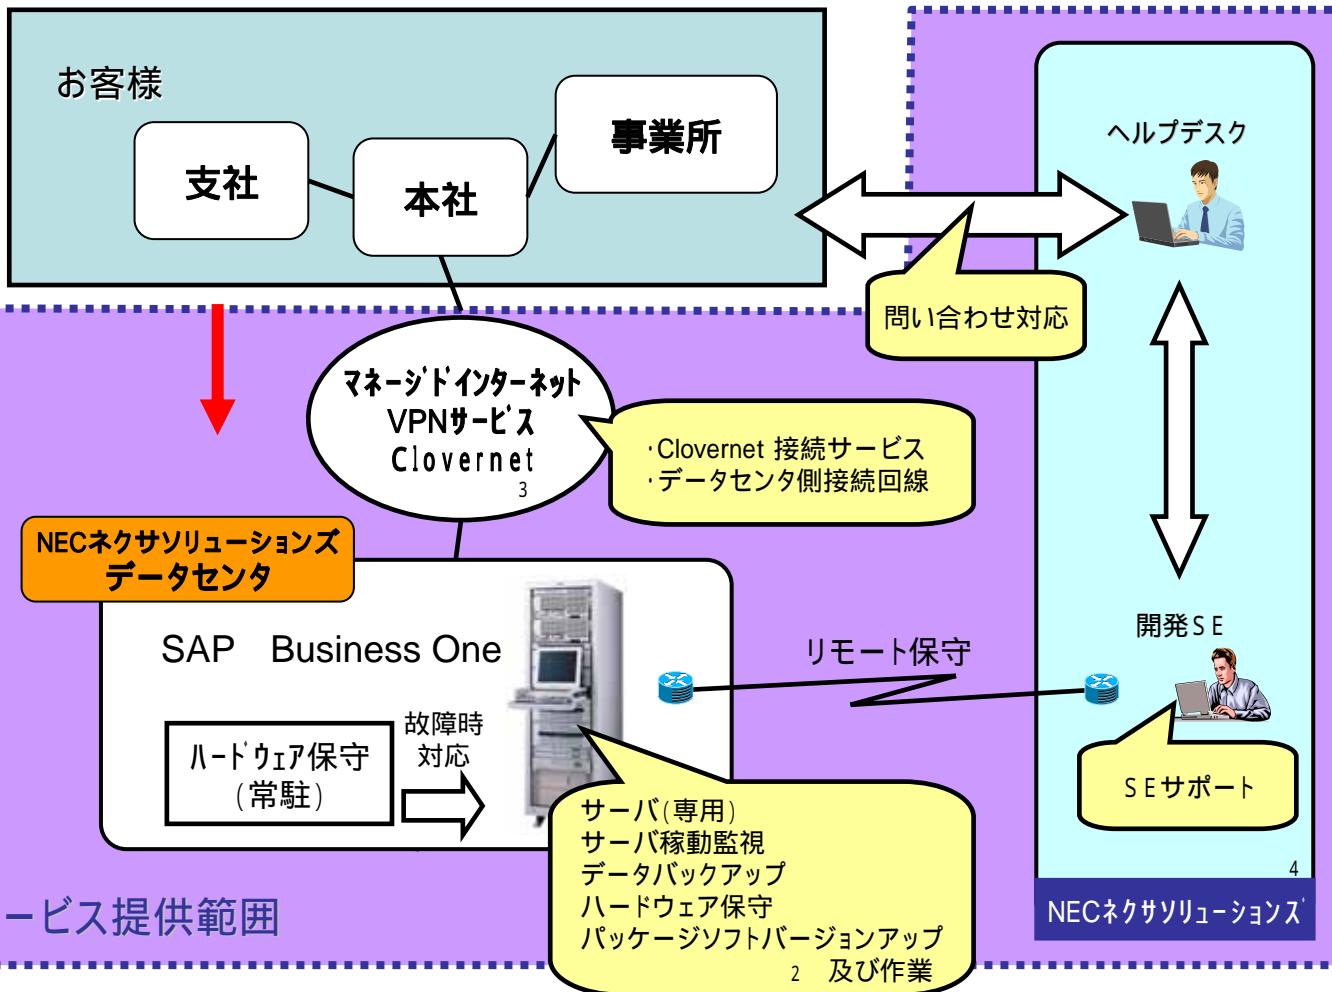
お客様

支社

本社

事業所

ヘルプデスク

問い合わせ対応

マネージドインターネット
VPNサービス
Clovernet
3

·Clovernet 接続サービス
·データセンタ側接続回線

NECネクサソリューションズ
データセンタ

SAP　Business One

ハードウェア保守
（常駐）

故障時
対応

リモート保守

開発ＳＥ

ＳＥサポート

サーバ（専用）
サーバ稼動監視
データバックアップ
ハードウェア保守
パッケージソフトバージョンアップ
2　及び作業

4

NECネクサソリューションズ

ービス提供範囲